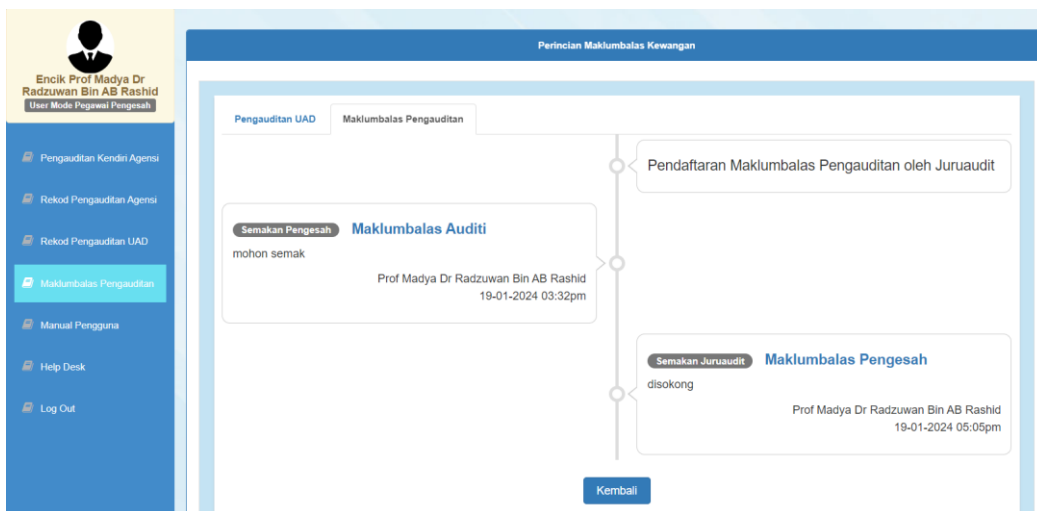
Encik Prof Madya Dr Radzuwan Bin AB Rashid
User Mode Pegawai Pengesah

Pengauditan Kendiri Agensi
Rekod Pengauditan Agensi
Rekod Pengauditan UAD
Maklumbalas Pengauditan
Manual Pengguna
Help Desk
Log Out

Perincian Maklumbalas Kewangan

Pengauditan UAD
Maklumbalas Pengauditan

Pendaftaran Maklumbalas Pengauditan oleh Juruaudit

Semakan Pengesah
Maklumbalas Auditi
mohon semak
Prof Madya Dr Radzuwan Bin AB Rashid
19-01-2024 03:32pm

Semakan Juruaudit
Maklumbalas Pengesah
disokong
Prof Madya Dr Radzuwan Bin AB Rashid
19-01-2024 05:05pm

Kembali